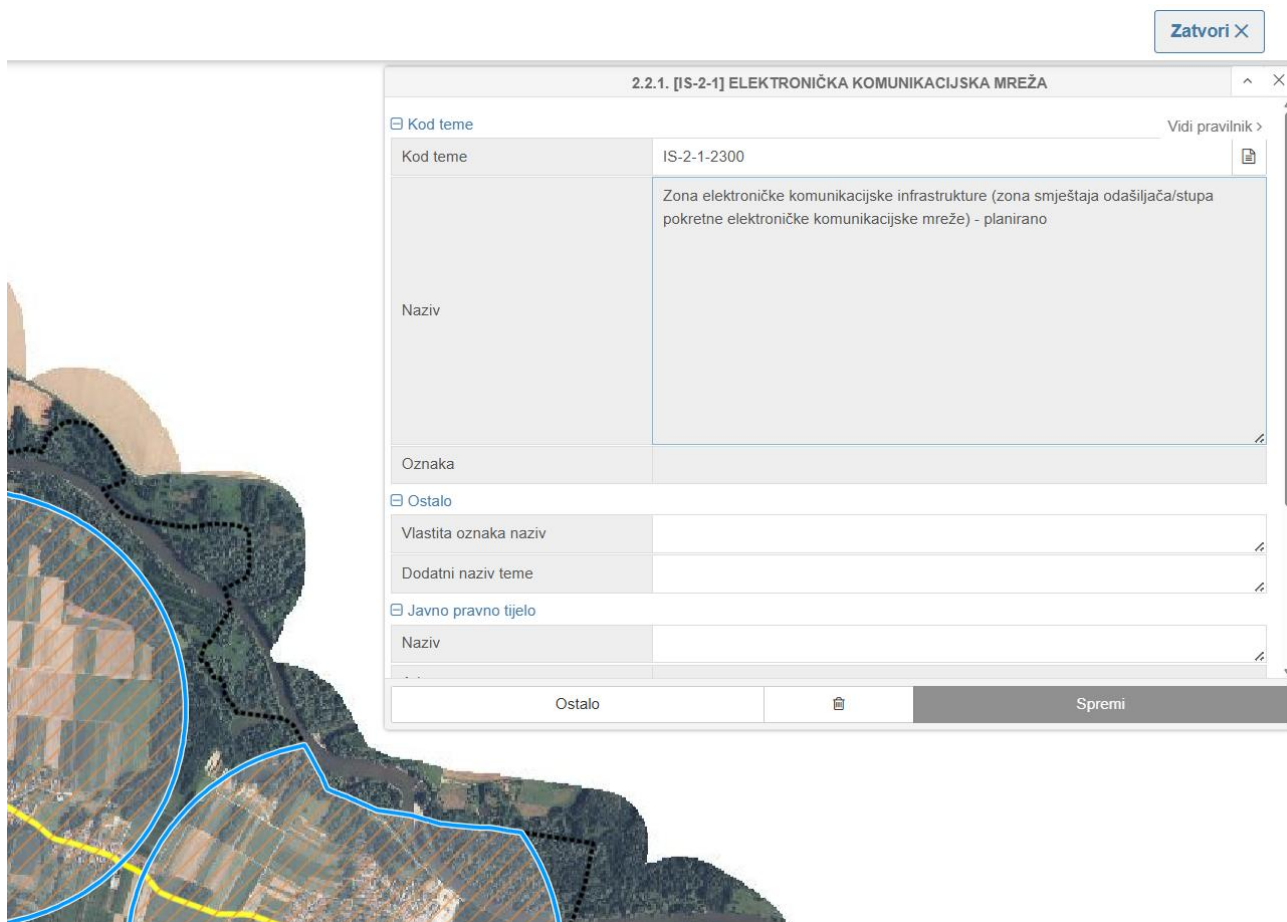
Zatvori ×

2.2.1. [IS-2-1] ELEKTRONIČKA KOMUNIKACIJSKA MREŽA

⊟ Kod teme

Vidi pravilnik ›

| Kod teme | IS-2-1-2300 |
|---|---|
| Naziv | Zona elektroničke komunikacijske infrastrukture (zona smještaja odašiljača/stupa pokretne elektroničke komunikacijske mreže) - planirano |
| Oznaka | |

⊟ Ostalo

| Vlastita oznaka naziv | |
|---|---|
| Dodatni naziv teme | |

⊟ Javno pravno tijelo

| Naziv | |
|---|---|
| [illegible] | |

Ostalo

Spremi